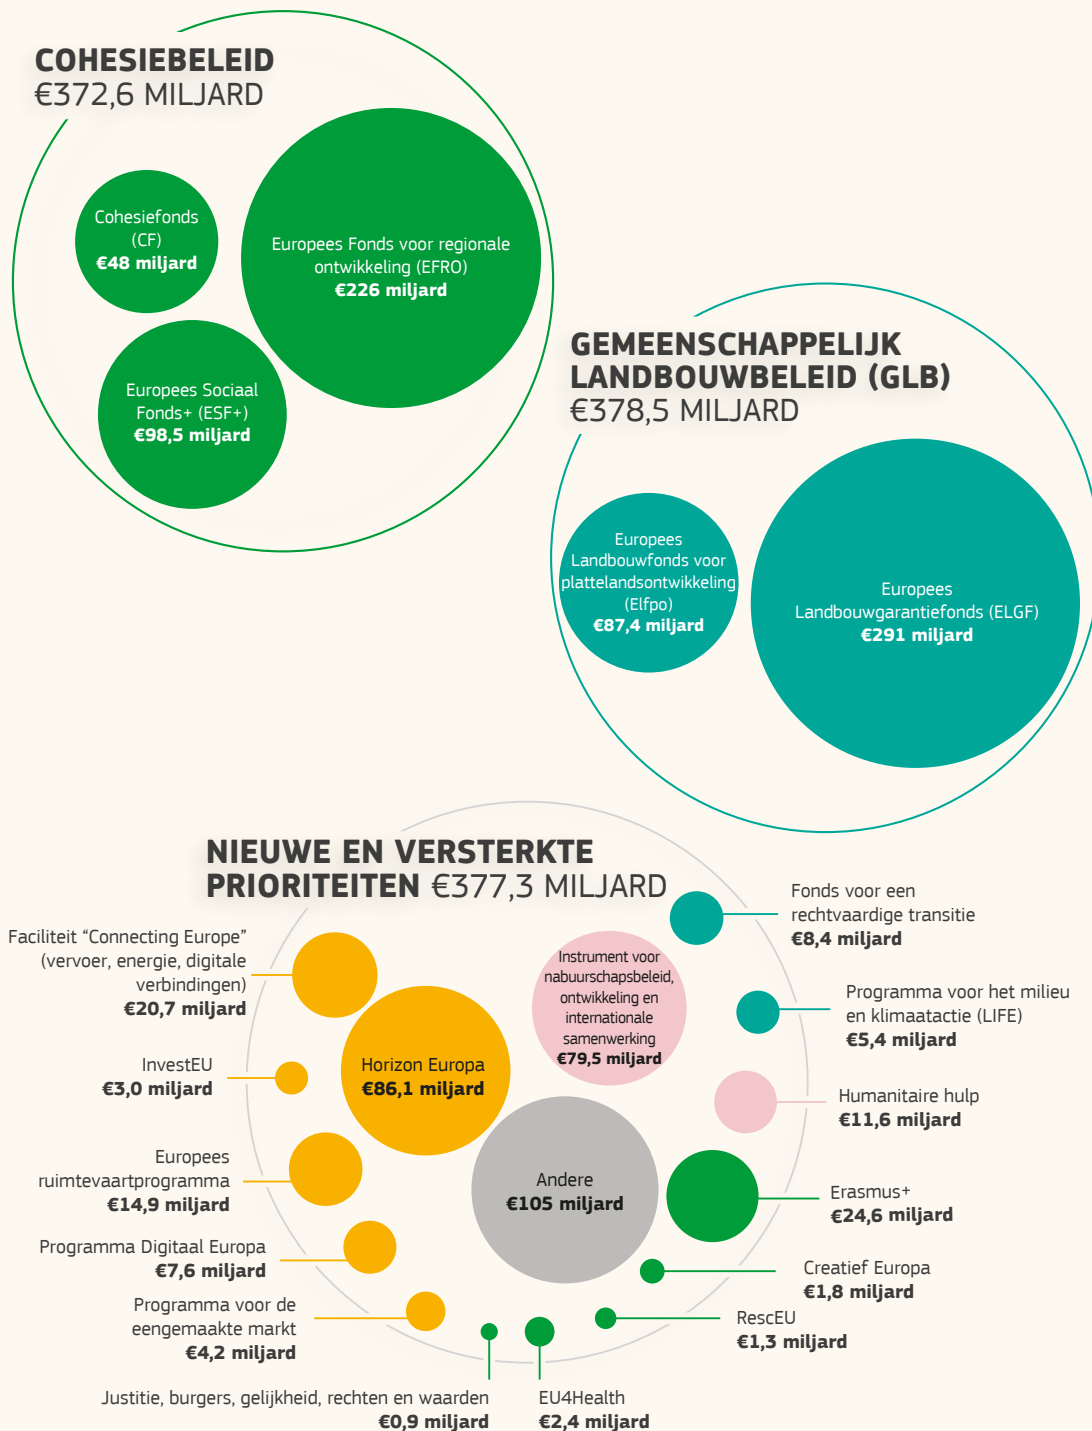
COHESIEBELEID
€372,6 MILJARD

Cohesiefonds (CF)
**€48 miljard**

Europees Fonds voor regionale ontwikkeling (EFRO)
**€226 miljard**

Europees Sociaal Fonds+ (ESF+)
**€98,5 miljard**

GEMEENSCHAPPELIJK LANDBOUWBELEID (GLB)
€378,5 MILJARD

Europees Landbouwfonds voor plattelandsontwikkeling (Elfpo)
**€87,4 miljard**

Europees Landbouwgarantiefonds (ELGF)
**€291 miljard**

NIEUWE EN VERSTERKTE PRIORITEITEN €377,3 MILJARD

Faciliteit "Connecting Europe" (vervoer, energie, digitale verbindingen)
**€20,7 miljard**

InvestEU
**€3,0 miljard**

Horizon Europa
**€86,1 miljard**

Instrument voor nabuurschapsbeleid, ontwikkeling en internationale samenwerking
**€79,5 miljard**

Fonds voor een rechtvaardige transitie
**€8,4 miljard**

Programma voor het milieu en klimaatactie (LIFE)
**€5,4 miljard**

Humanitaire hulp
**€11,6 miljard**

Europees ruimtevaartprogramma
**€14,9 miljard**

Andere
**€105 miljard**

Erasmus+
**€24,6 miljard**

Programma Digitaal Europa
**€7,6 miljard**

Creatief Europa
**€1,8 miljard**

Programma voor de eengemaakte markt
**€4,2 miljard**

RescEU
**€1,3 miljard**

Justitie, burgers, gelijkheid, rechten en waarden
**€0,9 miljard**

EU4Health
**€2,4 miljard**